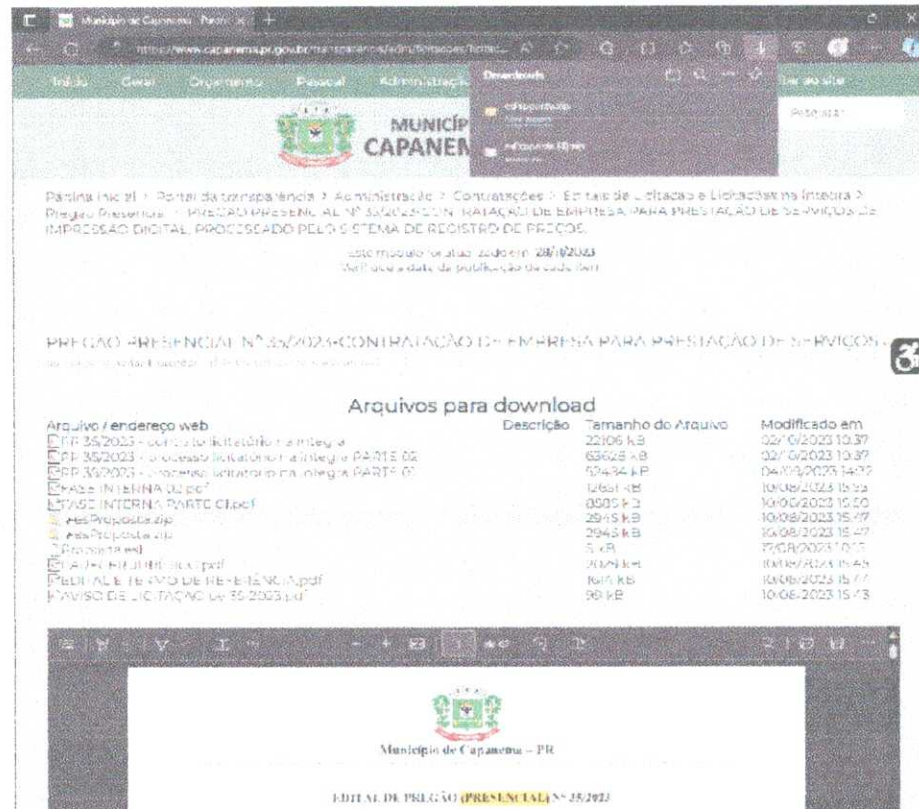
Município de Capanema - Portal

https://www.capanema.pr.gov.br/transparencia/...

Início Geral Orçamento Pessoal Administração

Downloads

esProposta.zip

esProposta (1).zip

MUNICÍPIO CAPANEMA

Pesquisar

Página Inicial > Portal da transparência > Administração > Contratações > Editais de Licitação e Licitações na íntegra > Pregão Presencial > PREGÃO PRESENCIAL Nº 35/2023-CONTRATAÇÃO DE EMPRESA PARA PRESTAÇÃO DE SERVIÇOS DE IMPRESSÃO DIGITAL, PROCESSADO PELO SISTEMA DE REGISTRO DE PREÇOS.

Este módulo foi atualizado em: 28/11/2023
Verifique a data de publicação de cada item

PREGÃO PRESENCIAL Nº 35/2023-CONTRATAÇÃO DE EMPRESA PARA PRESTAÇÃO DE SERVIÇOS ...

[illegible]

Arquivos para download

| Arquivo / endereço web | Descrição | Tamanho do Arquivo | Modificado em |
|---|---|---|---|
| PP 35/2023 - processo licitatório na íntegra | | 22106 kB | 02/10/2023 10:37 |
| PP 35/2023 - processo licitatório na íntegra PARTE 02 | | 63625 kB | 02/10/2023 10:37 |
| PP 35/2023 - processo licitatório na íntegra PARTE 01 | | 52434 kB | 04/09/2023 14:02 |
| FASE INTERNA 02.pdf | | 12651 kB | 10/08/2023 15:55 |
| FASE INTERNA PARTE 01.pdf | | 8589 kB | 10/08/2023 15:50 |
| esProposta.zip | | 2945 kB | 10/08/2023 15:47 |
| esProposta.zip | | 2945 kB | 10/08/2023 15:47 |
| Proposta.esl | | 5 kB | 17/08/2023 10:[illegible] |
| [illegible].pdf | | 2024 kB | 10/08/2023 15:45 |
| EDITAL E TERMO DE REFERÊNCIA.pdf | | 1614 kB | 10/08/2023 15:44 |
| AVISO DE LICITAÇÃO pp 35 2023.pdf | | 98 kB | 10/08/2023 15:43 |

Município de Capanema – PR

EDITAL DE PREGÃO (PRESENCIAL) Nº 35/2023